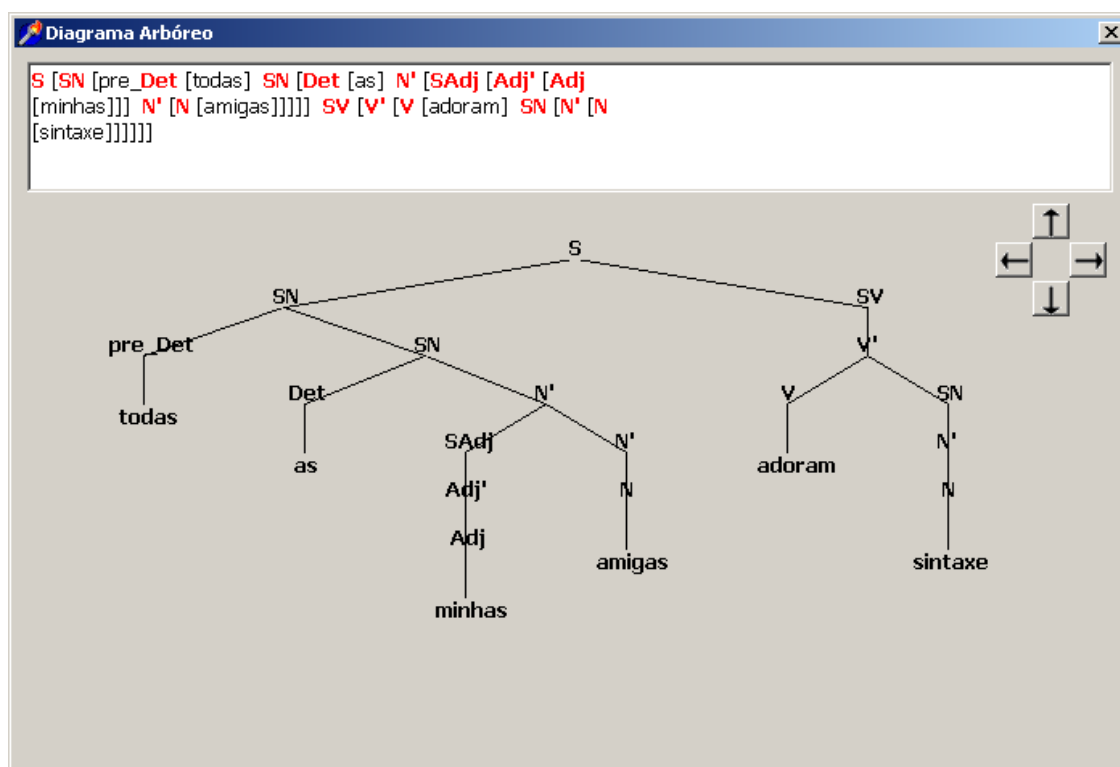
Diagrama Arbóreo

S [SN [pre_Det [todas] SN [Det [as] N' [SAdj [Adj' [Adj [minhas]]] N' [N [amigas]]]]] SV [V' [V [adoram] SN [N' [N [sintaxe]]]]]]

S
SN
SV
pre_Det
SN
V'
todas
Det
N'
V
SN
as
SAdj
N'
adoram
N'
Adj'
N
N
Adj
amigas
sintaxe
minhas

↑
←
→
↓